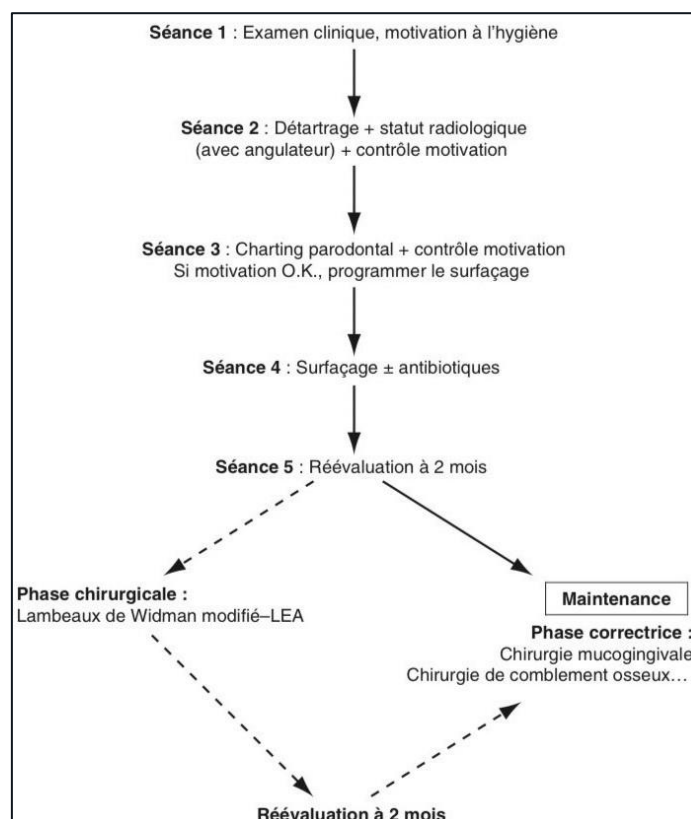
**Séance 1** : Examen clinique, motivation à l'hygiène

**Séance 2** : Détartrage + statut radiologique (avec angulateur) + contrôle motivation

**Séance 3** : Charting parodontal + contrôle motivation
Si motivation O.K., programmer le surfaçage

**Séance 4** : Surfaçage ± antibiotiques

**Séance 5** : Réévaluation à 2 mois

**Phase chirurgicale :**
Lambeaux de Widman modifié–LEA

**Maintenance**

**Phase correctrice :**
Chirurgie mucogingivale
Chirurgie de comblement osseux…

**Réévaluation à 2 mois**